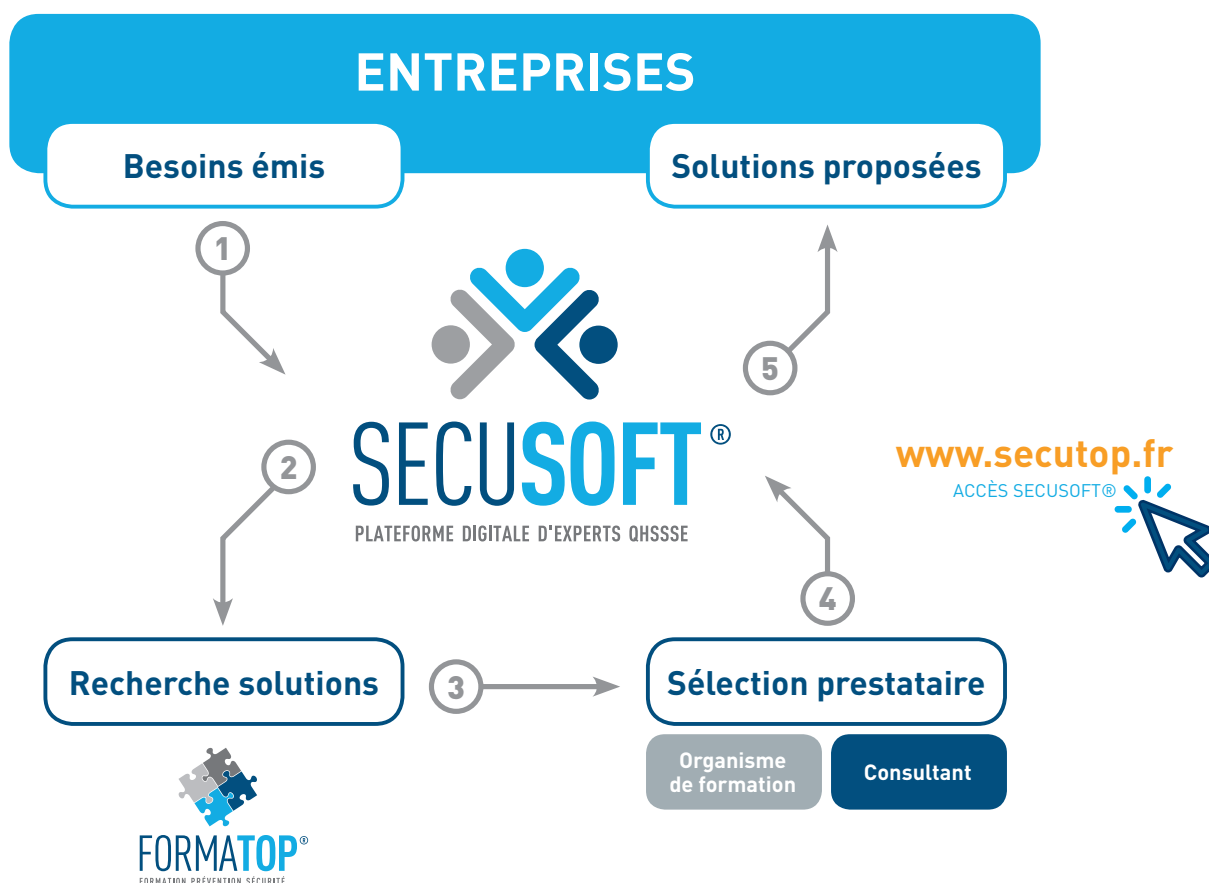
ENTREPRISES

Besoins émis

Solutions proposées

1

SECUSOFT®

PLATEFORME DIGITALE D'EXPERTS QHSSSE

5

2

www.secutop.fr
ACCÈS SECUSOFT®

4

Recherche solutions

3

Sélection prestataire

Organisme de formation

Consultant

FORMATOP®
FORMATION PRÉVENTION SÉCURITÉ